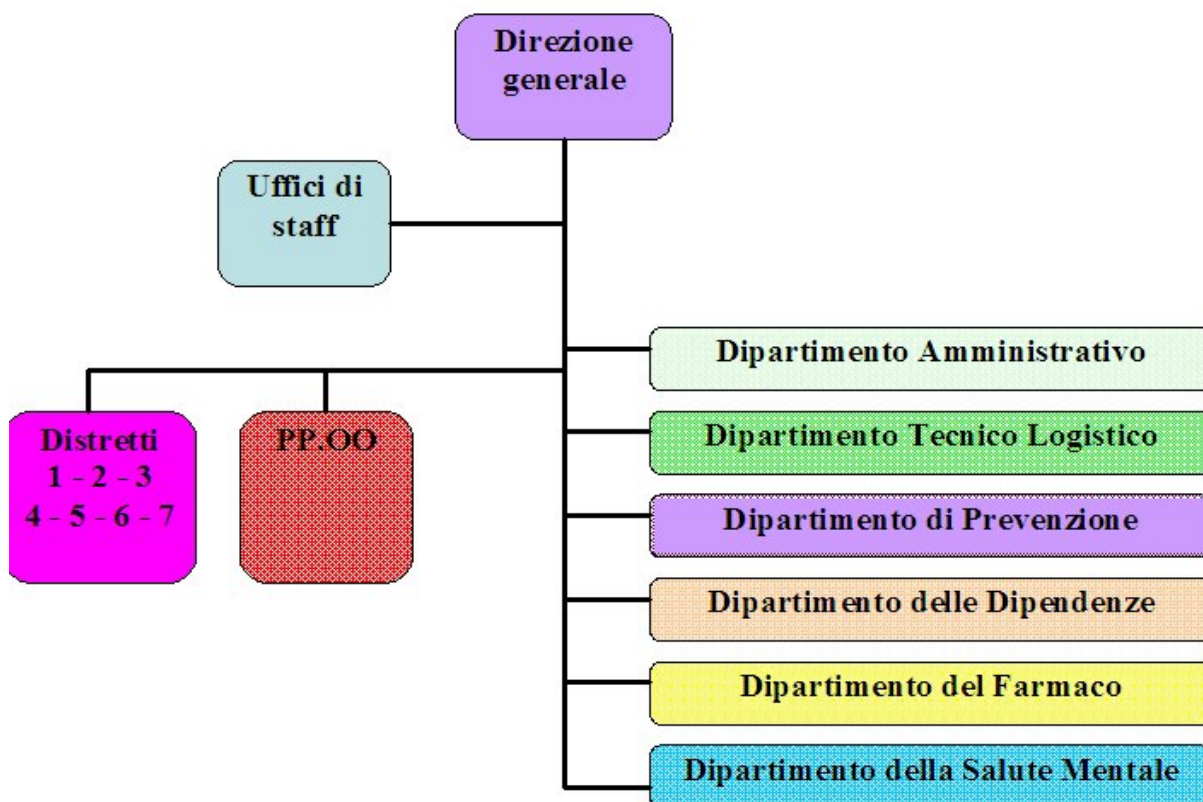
Direzione generale

Uffici di staff

Distretti
1 - 2 - 3
4 - 5 - 6 - 7

PP.OO

Dipartimento Amministrativo

Dipartimento Tecnico Logistico

Dipartimento di Prevenzione

Dipartimento delle Dipendenze

Dipartimento del Farmaco

Dipartimento della Salute Mentale